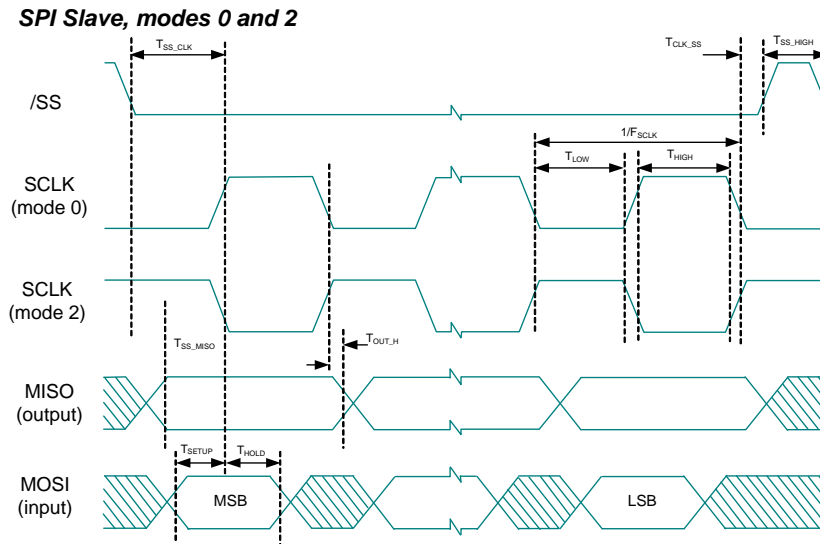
SPI Slave, modes 0 and 2

$T_{SS\_CLK}$

$T_{CLK\_SS}$

$T_{SS\_HIGH}$

/SS

$1/F_{SCLK}$

$T_{LOW}$

$T_{HIGH}$

SCLK (mode 0)

SCLK (mode 2)

$T_{SS\_MISO}$

$T_{OUT\_H}$

MISO (output)

$T_{SETUP}$

$T_{HOLD}$

MOSI (input)

MSB

LSB